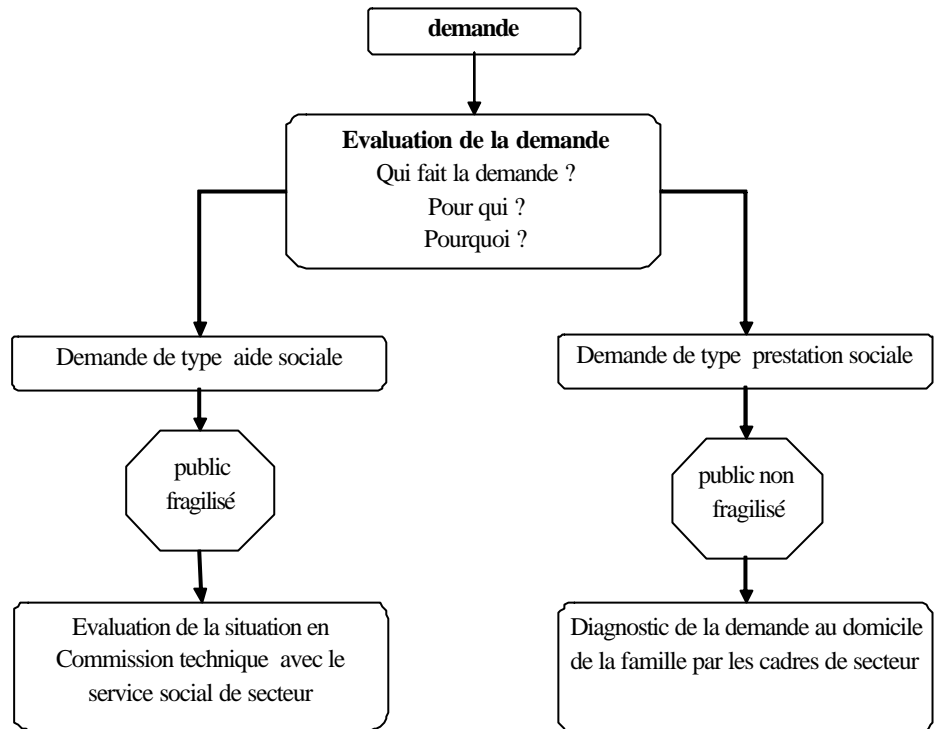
demande

Evaluation de la demande
Qui fait la demande ?
Pour qui ?
Pourquoi ?

Demande de type aide sociale

public fragilisé

Evaluation de la situation en Commission technique avec le service social de secteur

Demande de type prestation sociale

public non fragilisé

Diagnostic de la demande au domicile de la famille par les cadres de secteur